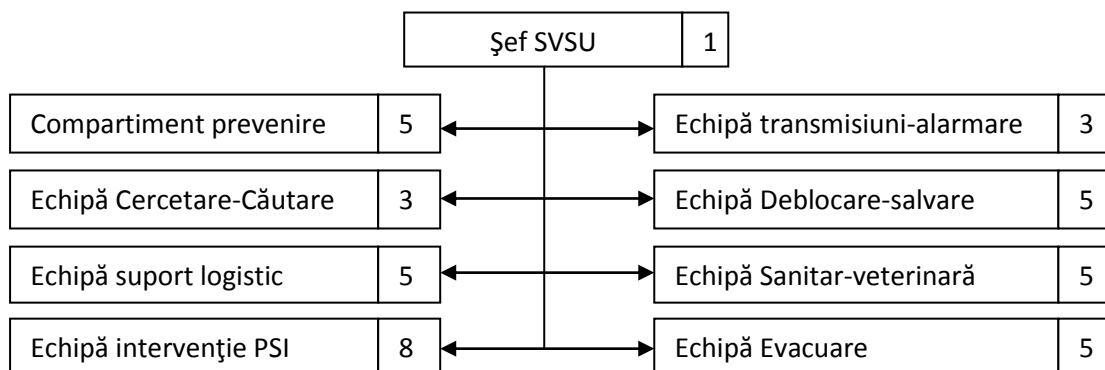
Şef SVSU 1

Compartiment prevenire 5

Echipă transmisiuni-alarmare 3

Echipă Cercetare-Căutare 3

Echipă Deblocare-salvare 5

Echipă suport logistic 5

Echipă Sanitar-veterinară 5

Echipă intervenţie PSI 8

Echipă Evacuare 5